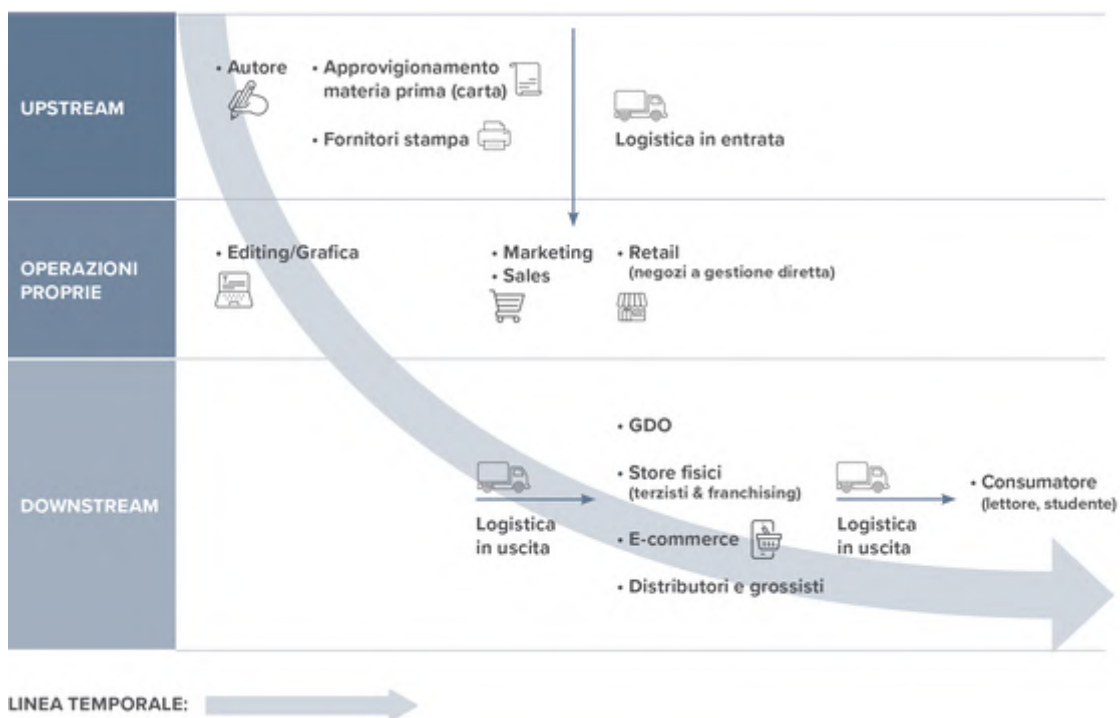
UPSTREAM

• Autore

• Approvvigionamento materia prima (carta)

• Fornitori stampa

Logistica in entrata

OPERAZIONI PROPRIE

• Editing/Grafica

• Marketing
• Sales

• Retail (negozi a gestione diretta)

DOWNSTREAM

Logistica in uscita

• GDO

• Store fisici (terzisti & franchising)

• E-commerce

• Distributori e grossisti

Logistica in uscita

• Consumatore (lettore, studente)

LINEA TEMPORALE: